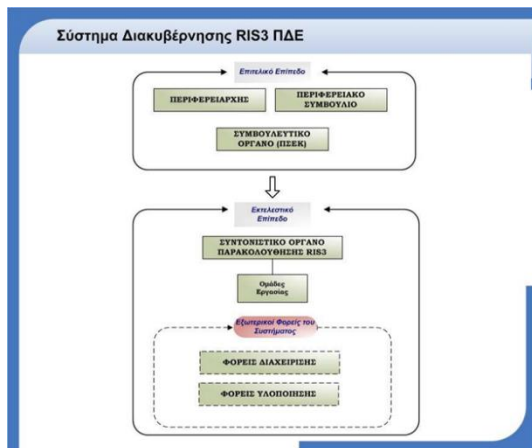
Σύστημα Διακυβέρνησης RIS3 ΠΔΕ

Επιτελικό Επίπεδο

ΠΕΡΙΦΕΡΕΙΑΡΧΗΣ

ΠΕΡΙΦΕΡΕΙΑΚΟ ΣΥΜΒΟΥΛΙΟ

ΣΥΜΒΟΥΛΕΥΤΙΚΟ ΟΡΓΑΝΟ (ΠΣΕΚ)

Εκτελεστικό Επίπεδο

ΣΥΝΤΟΝΙΣΤΙΚΟ ΟΡΓΑΝΟ ΠΑΡΑΚΟΛΟΥΘΗΣΗΣ RIS3

Ομάδες Εργασίας

Εξωτερικοί Φορείς του Συστήματος

ΦΟΡΕΙΣ ΔΙΑΧΕΙΡΙΣΗΣ

ΦΟΡΕΙΣ ΥΛΟΠΟΙΗΣΗΣ